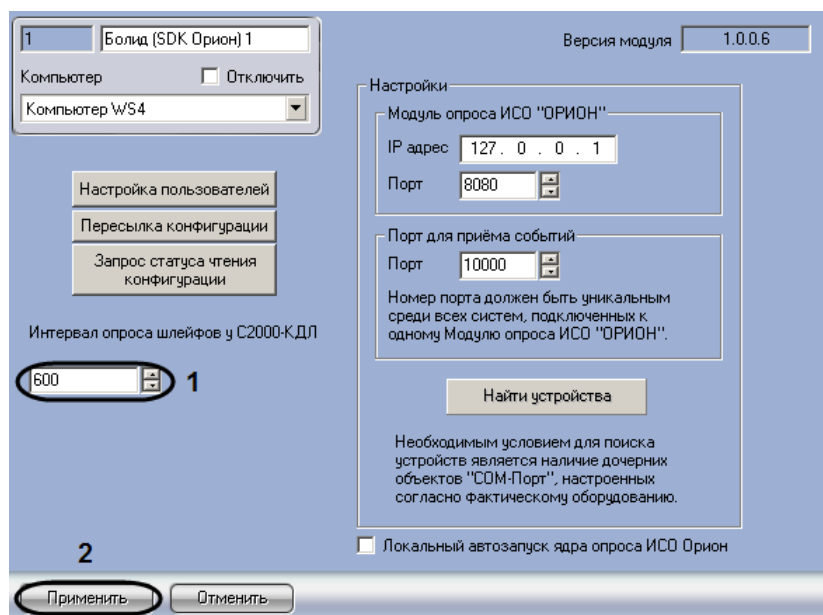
1 Болид (SDK Орион) 1

Компьютер

Отключить

Компьютер WS4

Версия модуля 1.0.0.6

Настройка пользователей

Пересылка конфигурации

Запрос статуса чтения конфигурации

Интервал опроса шлейфов у С2000-КДЛ

600

1

Настройки

Модуль опроса ИСО "ОРИОН"

IP адрес 127 . 0 . 0 . 1

Порт 8080

Порт для приёма событий

Порт 10000

Номер порта должен быть уникальным среди всех систем, подключенных к одному Модулю опроса ИСО "ОРИОН".

Найти устройства

Необходимым условием для поиска устройств является наличие дочерних объектов "COM-Порт", настроенных согласно фактическому оборудованию.

Локальный автозапуск ядра опроса ИСО Орион

2

Применить

Отменить